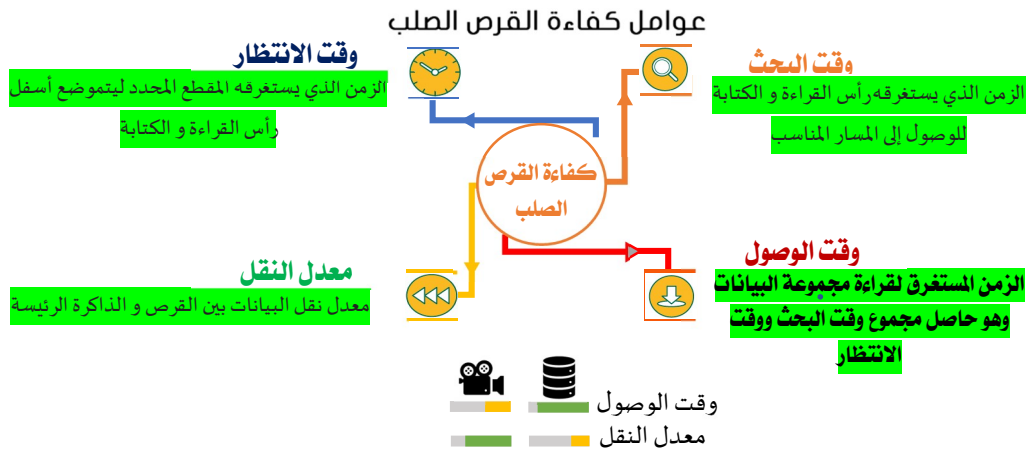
عوامل كفاءة القرص الصلب

وقت الانتظار

الزمن الذي يستغرقه المقطع المحدد ليتموضع أسفل رأس القراءة و الكتابة

وقت البحث

الزمن الذي يستغرقه رأس القراءة و الكتابة للوصول إلى المسار المناسب

كفاءة القرص الصلب

معدل النقل

معدل نقل البيانات بين القرص و الذاكرة الرئيسة

وقت الوصول

الزمن المستغرق لقراءة مجموعة البيانات وهو حاصل مجموع وقت البحث ووقت الانتظار

وقت الوصول

معدل النقل